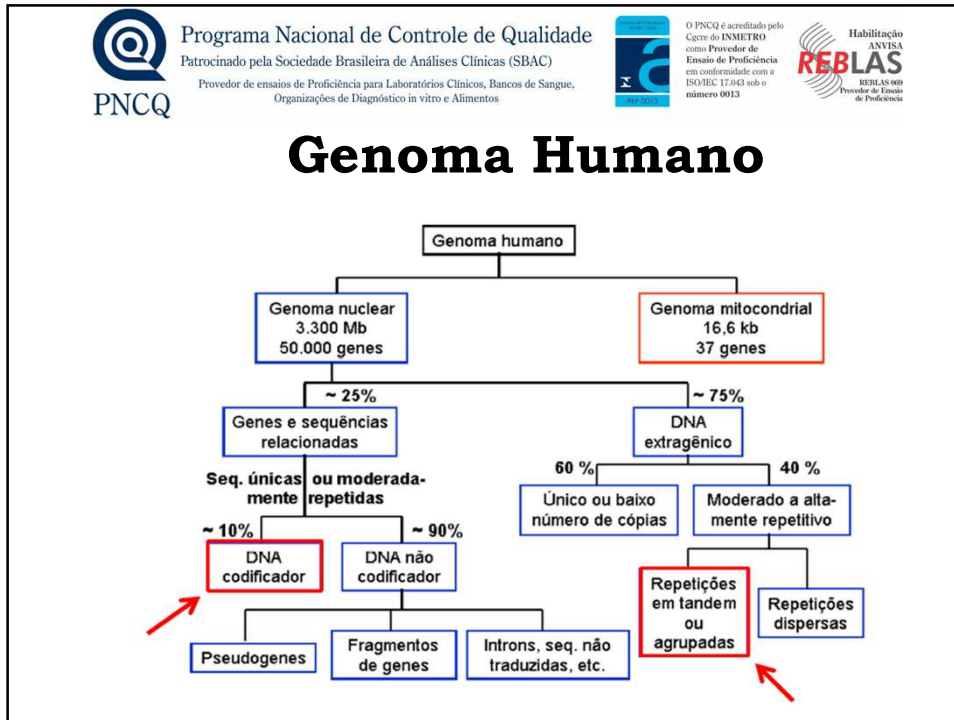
PNCQ

Programa Nacional de Controle de Qualidade

Patrocinado pela Sociedade Brasileira de Análises Clínicas (SBAC)

Provedor de ensaios de Proficiência para Laboratórios Clínicos, Bancos de Sangue, Organizações de Diagnóstico in vitro e Alimentos

PEP 0013

O PNCQ é acreditado pelo Cgcre do INMETRO como Provedor de Ensaio de Proficiência em conformidade com a ISO/IEC 17.043 sob o número 0013

Habilitação ANVISA

REBLAS

REBLAS 069 Provedor de Ensaio de Proficiência

Genoma Humano

Genoma humano

Genoma nuclear
3.300 Mb
50.000 genes

Genoma mitocondrial
16,6 kb
37 genes

~ 25%

~ 75%

Genes e sequências relacionadas

DNA extragênico

Seq. únicas ou moderadamente repetidas

60 %

40 %

Único ou baixo número de cópias

Moderado a altamente repetitivo

~ 10%

~ 90%

DNA codificador

DNA não codificador

Repetições em tandem ou agrupadas

Repetições dispersas

Pseudogenes

Fragmentos de genes

Introns, seq. não traduzidas, etc.